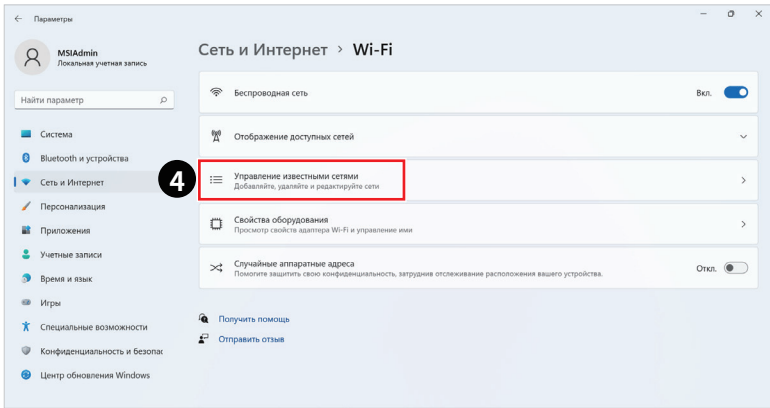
Параметры

MSIAdmin
Локальная учетная запись

Найти параметр

Система
Bluetooth и устройства
Сеть и Интернет
Персонализация
Приложения
Учетные записи
Время и язык
Игры
Специальные возможности
Конфиденциальность и безопас
Центр обновления Windows

Сеть и Интернет > Wi-Fi

Беспроводная сеть
Вкл.

Отображение доступных сетей

4

Управление известными сетями
Добавляйте, удаляйте и редактируйте сети

Свойства оборудования
Просмотр свойств адаптера Wi-Fi и управление ими

Случайные аппаратные адреса
Помогите защитить свою конфиденциальность, затруднив отслеживание расположения вашего устройства.
Откл.

Получить помощь
Отправить отзыв